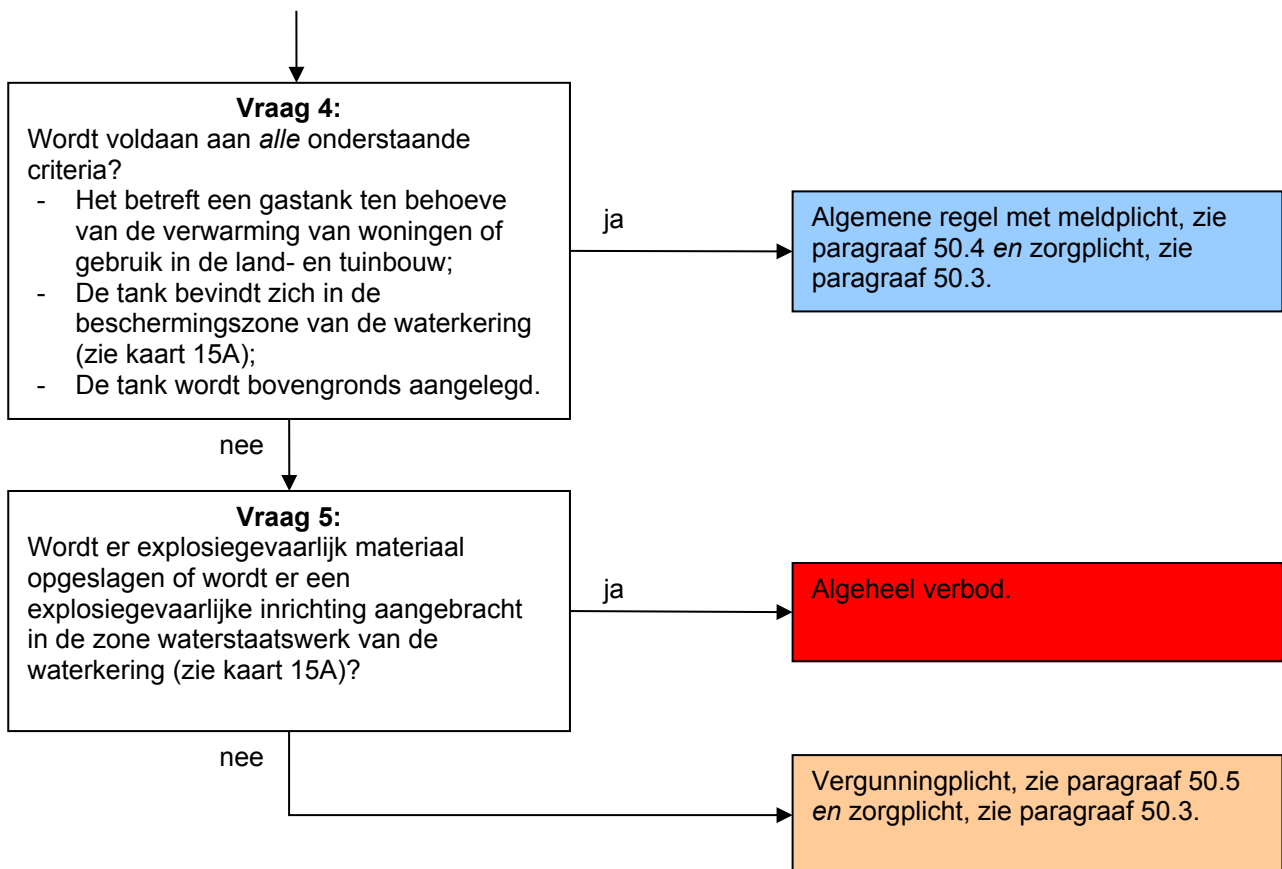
**Vraag 4:**
Wordt voldaan aan *alle* onderstaande criteria?
- Het betreft een gastank ten behoeve van de verwarming van woningen of gebruik in de land- en tuinbouw;
- De tank bevindt zich in de beschermingszone van de waterkering (zie kaart 15A);
- De tank wordt bovengronds aangelegd.

ja

Algemene regel met meldplicht, zie paragraaf 50.4 *en* zorgplicht, zie paragraaf 50.3.

nee

**Vraag 5:**
Wordt er explosiegevaarlijk materiaal opgeslagen of wordt er een explosiegevaarlijke inrichting aangebracht in de zone waterstaatswerk van de waterkering (zie kaart 15A)?

ja

Algeheel verbod.

nee

Vergunningplicht, zie paragraaf 50.5 *en* zorgplicht, zie paragraaf 50.3.